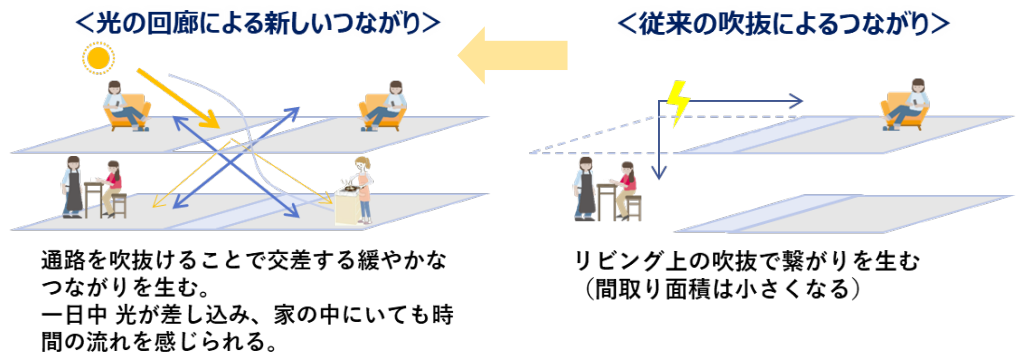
＜光の回廊による新しいつながり＞

通路を吹抜けることで交差する緩やかなつながりを生む。
一日中 光が差し込み、家の中にいても時間の流れを感じられる。

＜従来の吹抜によるつながり＞

リビング上の吹抜で繋がりを生む
（間取り面積は小さくなる）